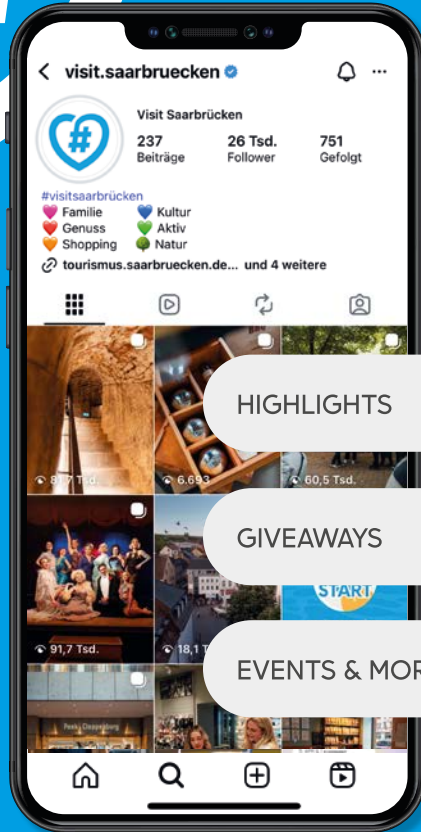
visit.saarbruecken

Visit Saarbrücken

237 Beiträge
26 Tsd. Follower
751 Gefolgt

#visitsaarbrücken
💗 Familie 💙 Kultur
❤️ Genuss 💚 Aktiv
🧡 Shopping 🌳 Natur

tourismus.saarbruecken.de... und 4 weitere

8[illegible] Tsd.
6.693
60,5 Tsd.
91,7 Tsd.
18,1 T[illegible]

START

HIGHLIGHTS

GIVEAWAYS

EVENTS & MOR